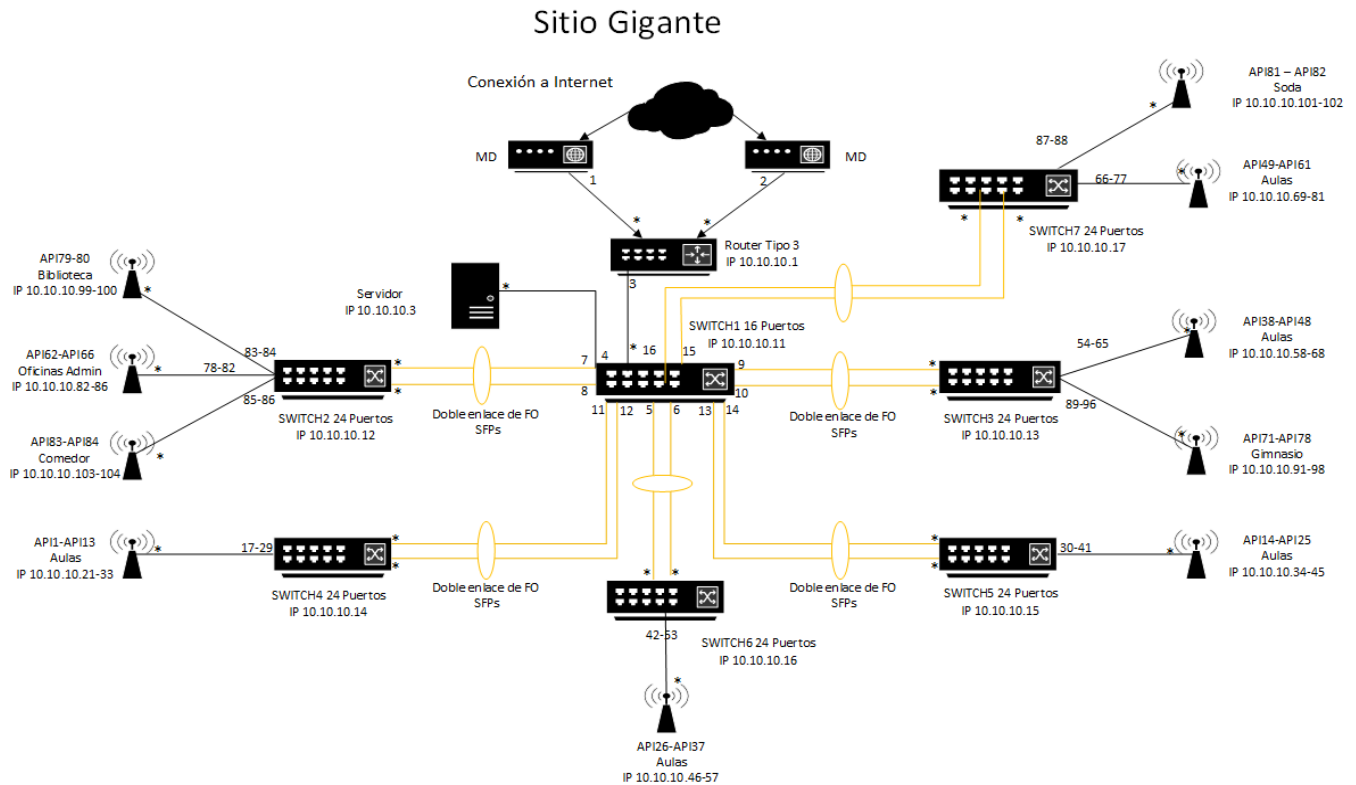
Sitio Gigante

Conexión a Internet

MD

MD

1

2

API81 – API82
Soda
IP 10.10.10.101-102

87-88

66-77

API49-API61
Aulas
IP 10.10.10.69-81

SWITCH7 24 Puertos
IP 10.10.10.17

Router Tipo 3
IP 10.10.10.1

API79-80
Biblioteca
IP 10.10.10.99-100

Servidor
IP 10.10.10.3

3

SWITCH1 16 Puertos
IP 10.10.10.11

API38-API48
Aulas
IP 10.10.10.58-68

54-65

API62-API66
Oficinas Admin
IP 10.10.10.82-86

83-84

78-82

85-86

7 4 16 15

9

8

10

11 12 5 6 13 14

SWITCH2 24 Puertos
IP 10.10.10.12

Doble enlace de FO
SFPs

Doble enlace de FO
SFPs

SWITCH3 24 Puertos
IP 10.10.10.13

89-96

API83-API84
Comedor
IP 10.10.10.103-104

API71-API78
Gimnasio
IP 10.10.10.91-98

API1-API13
Aulas
IP 10.10.10.21-33

17-29

SWITCH4 24 Puertos
IP 10.10.10.14

Doble enlace de FO
SFPs

Doble enlace de FO
SFPs

SWITCH5 24 Puertos
IP 10.10.10.15

30-41

API14-API25
Aulas
IP 10.10.10.34-45

42-53

SWITCH6 24 Puertos
IP 10.10.10.16

API26-API37
Aulas
IP 10.10.10.46-57